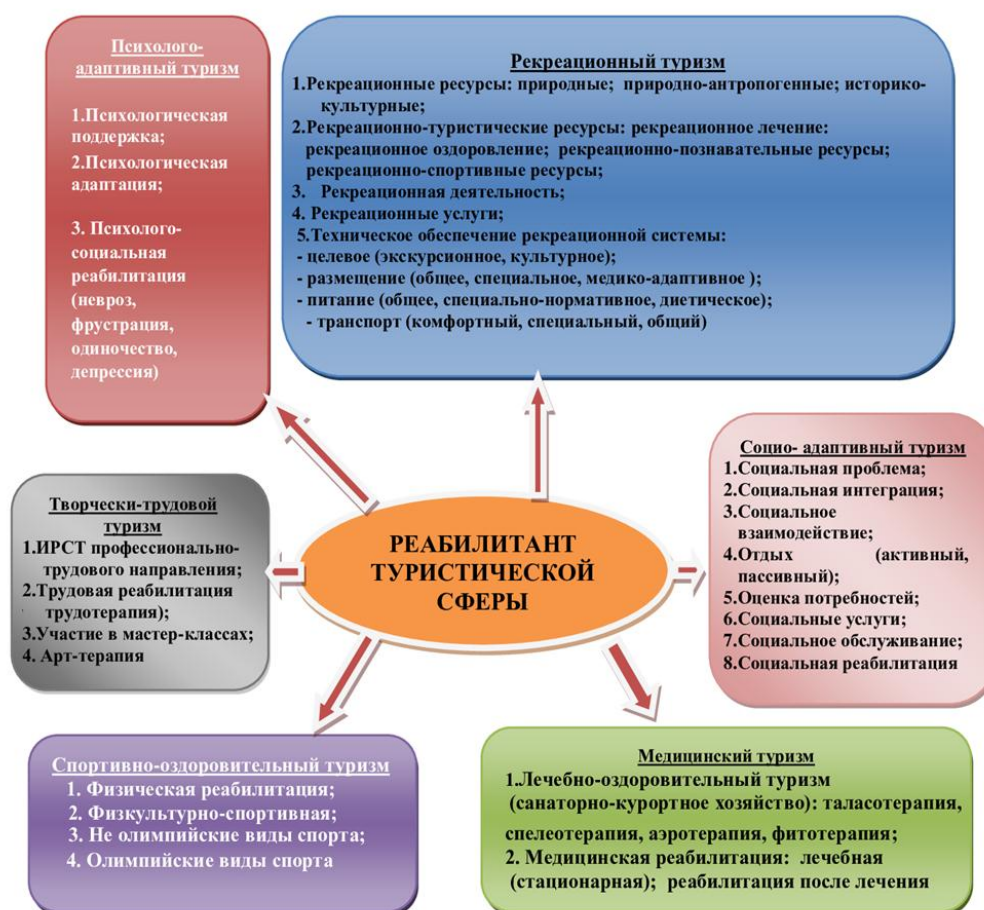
Психолого-адаптивный туризм

1.Психологическая поддержка;
2.Психологическая адаптация;

3. Психолого-социальная реабилитация (невроз, фрустрация, одиночество, депрессия)

Рекреационный туризм
1.Рекреационные ресурсы: природные; природно-антропогенные; историко-культурные;
2.Рекреационно-туристические ресурсы: рекреационное лечение: рекреационное оздоровление; рекреационно-познавательные ресурсы; рекреационно-спортивные ресурсы;
3. Рекреационная деятельность;
4. Рекреационные услуги;
5.Техническое обеспечение рекреационной системы:
- целевое (экскурсионное, культурное);
- размещение (общее, специальное, медико-адаптивное );
- питание (общее, специально-нормативное, диетическое);
- транспорт (комфортный, специальный, общий)

Социо- адаптивный туризм
1.Социальная проблема;
2.Социальная интеграция;
3.Социальное взаимодействие;
4.Отдых (активный, пассивный);
5.Оценка потребностей;
6.Социальные услуги;
7.Социальное обслуживание;
8.Социальная реабилитация

Творчески-трудовой туризм
1.ИРСТ профессионально-трудового направления;
2.Трудовая реабилитация трудотерапия);
3.Участие в мастер-классах;
4. Арт-терапия

РЕАБИЛИТАНТ ТУРИСТИЧЕСКОЙ СФЕРЫ

Спортивно-оздоровительный туризм
1. Физическая реабилитация;
2. Физкультурно-спортивная;
3. Не олимпийские виды спорта;
4. Олимпийские виды спорта

Медицинский туризм
1.Лечебно-оздоровительный туризм (санаторно-курортное хозяйство): талассотерапия, спелеотерапия, аэротерапия, фитотерапия;
2. Медицинская реабилитация: лечебная (стационарная); реабилитация после лечения